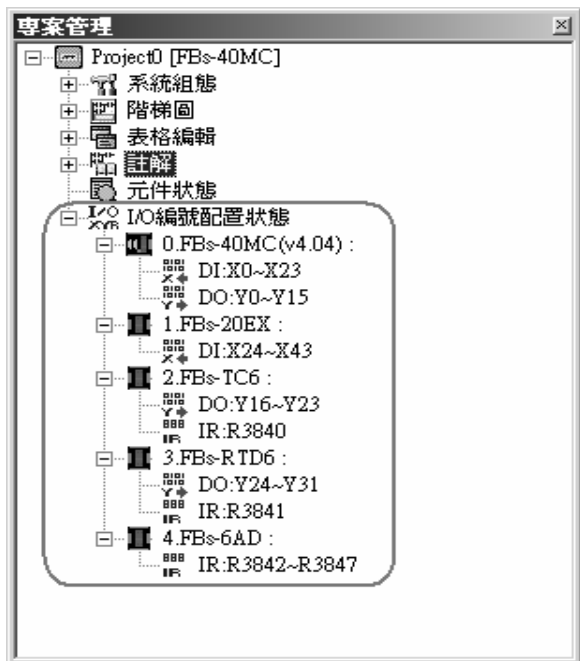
專案管理

Project0 [FBs-40MC]
系統組態
階梯圖
表格編輯
註解
元件狀態
I/O
XYR
I/O編號配置狀態
0.FBs-40MC(v4.04) :
DI:X0~X23
DO:Y0~Y15
1.FBs-20EX :
DI:X24~X43
2.FBs-TC6 :
DO:Y16~Y23
IR:R3840
3.FBs-RTD6 :
DO:Y24~Y31
IR:R3841
4.FBs-6AD :
IR:R3842~R3847